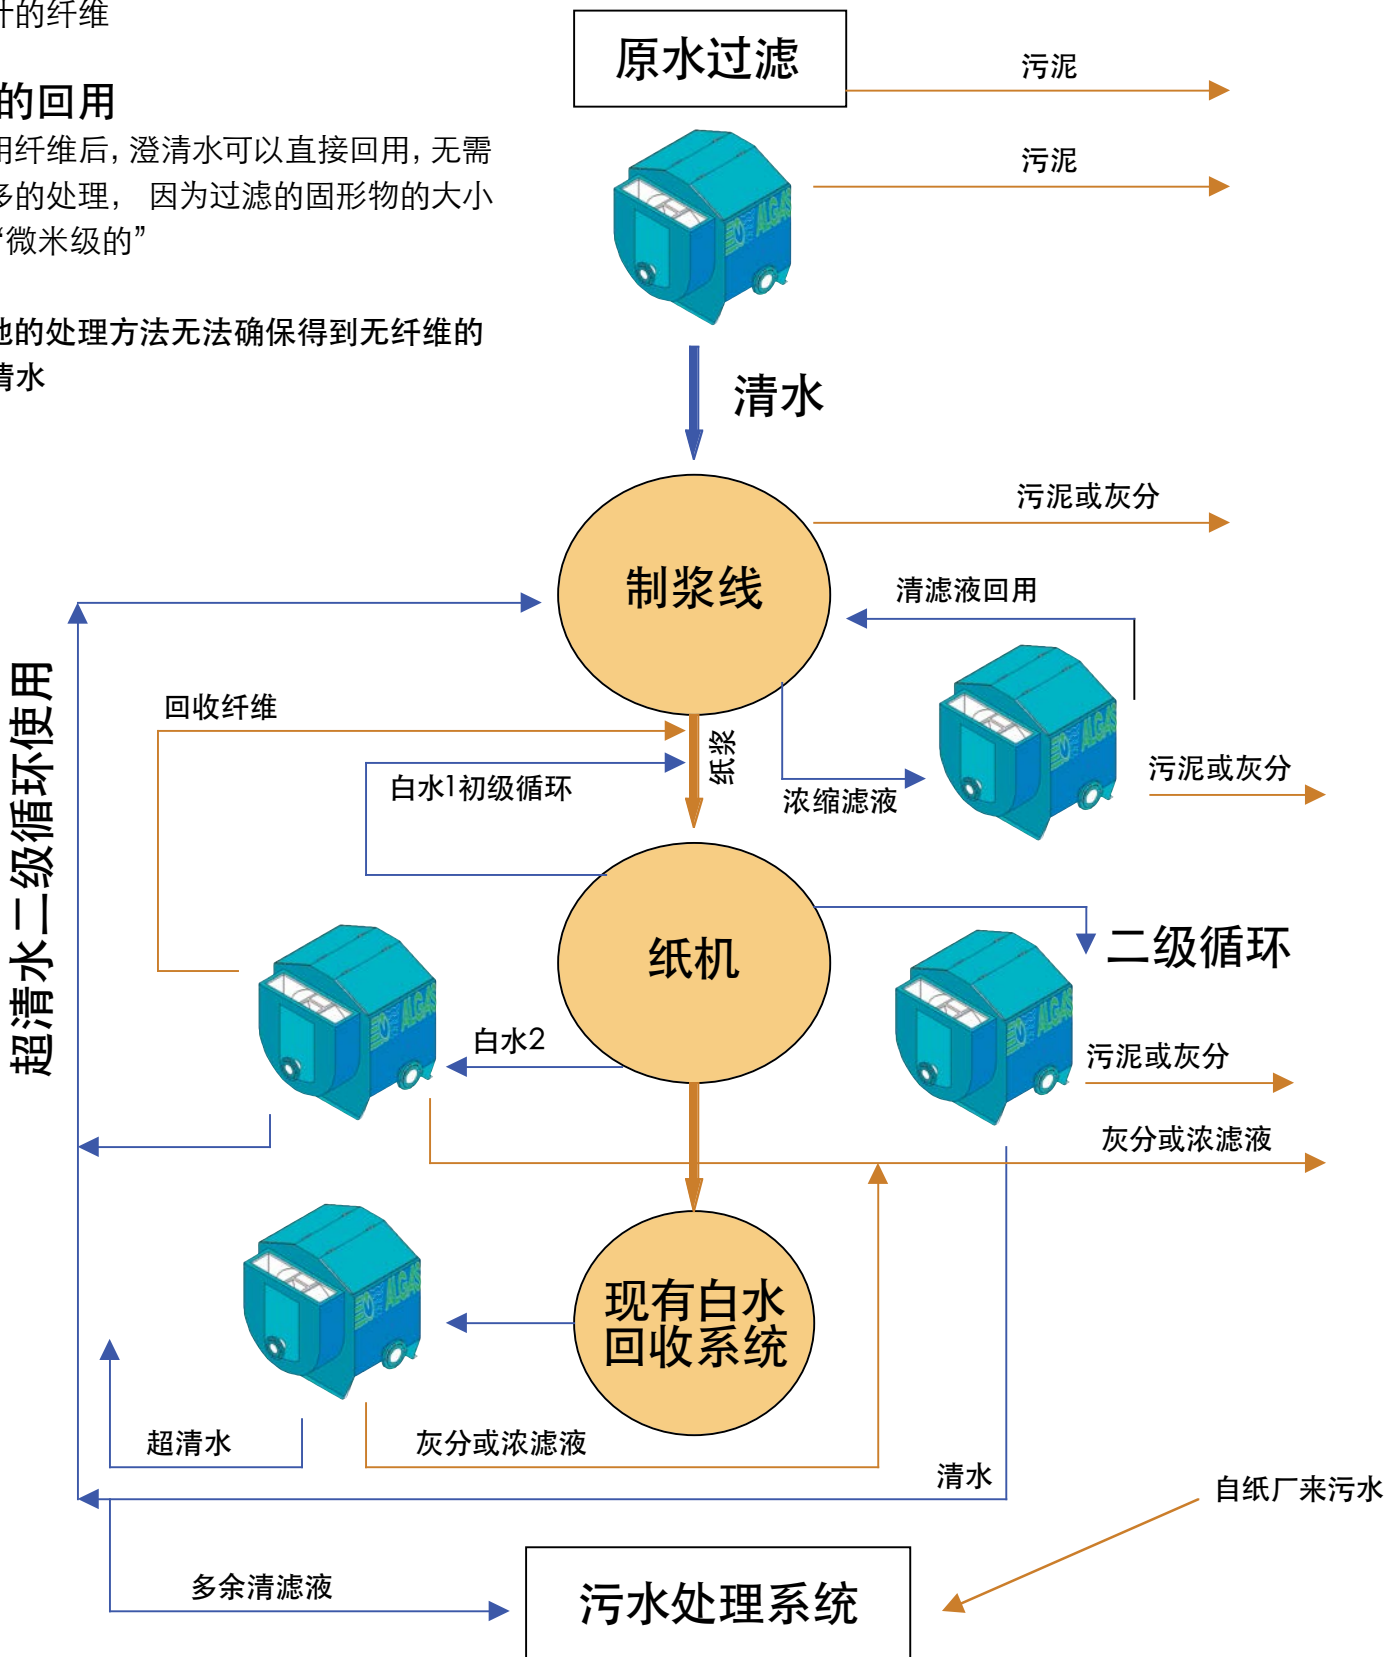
计的纤维

的回用

用纤维后，澄清水可以直接回用，无需多的处理， 因为过滤的固形物的大小“微米级的”

他的处理方法无法确保得到无纤维的清水

原水过滤

污泥

污泥

清水

污泥或灰分

制浆线

清滤液回用

超清水二级循环使用

回收纤维

纸浆

白水1初级循环

浓缩滤液

污泥或灰分

纸机

二级循环

白水2

污泥或灰分

灰分或浓滤液

现有白水回收系统

超清水

灰分或浓滤液

清水

自纸厂来污水

多余清滤液

污水处理系统